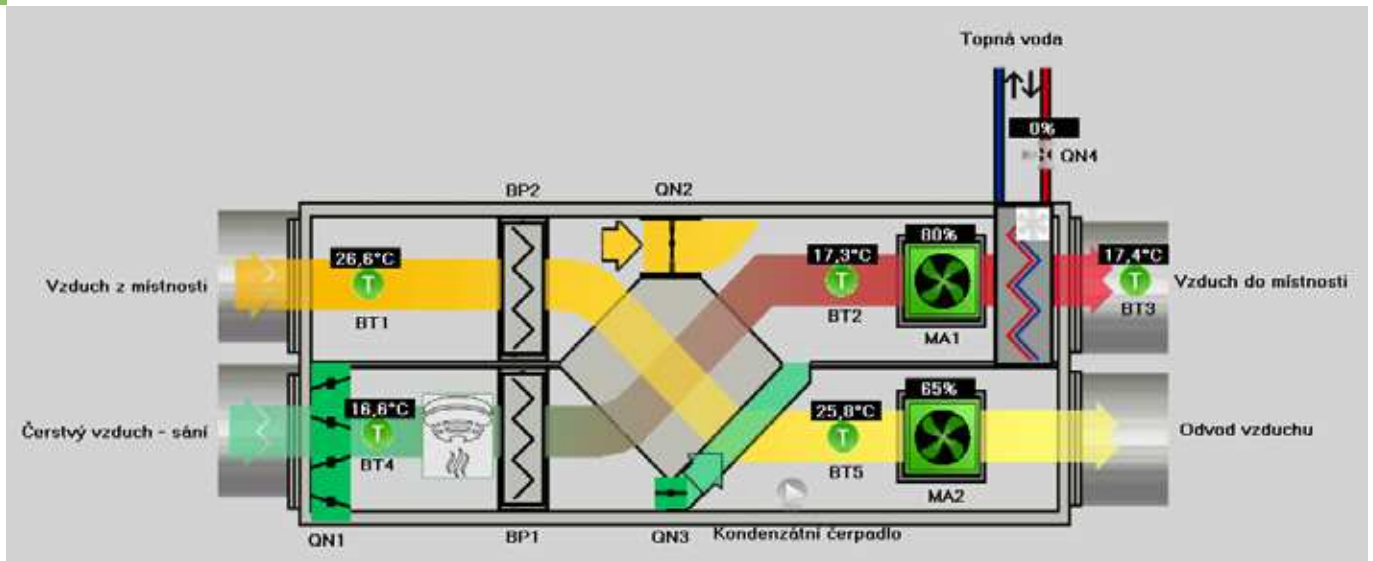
Topná voda

0%

QN4

BP2

QN2

80%

26,6°C

T

BT1

17,3°C

T

BT2

MA1

17,4°C

T

BT3

Vzduch z místnosti

Vzduch do místnosti

65%

16,6°C

T

BT4

25,8°C

T

BT5

MA2

Čerstvý vzduch - sání

Odvod vzduchu

QN1

BP1

QN3

Kondenzátní čerpadlo